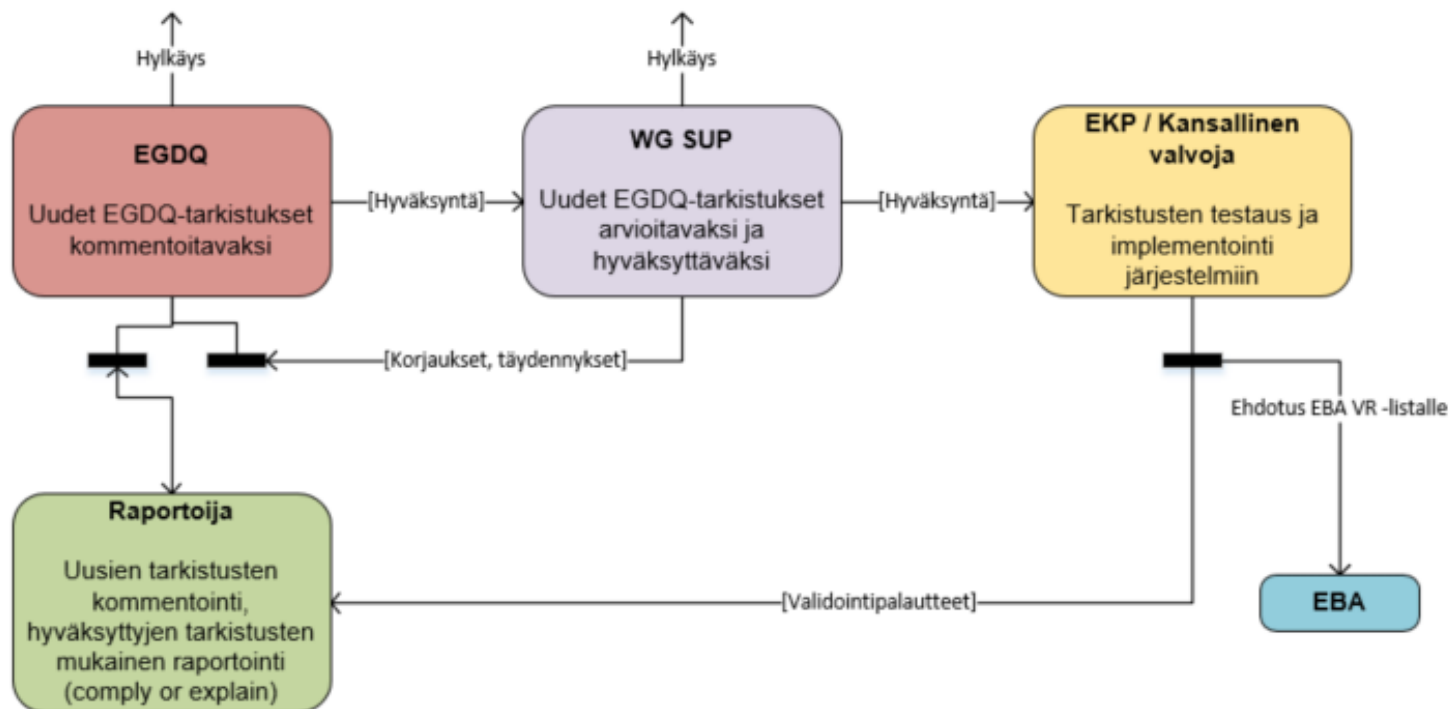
Hylkäys

Hylkäys

EGDQ

Uudet EGDQ-tarkistukset kommentoitavaksi

[Hyväksyntä]

WG SUP

Uudet EGDQ-tarkistukset arvioitavaksi ja hyväksyttäväksi

[Hyväksyntä]

EKP / Kansallinen valvoja

Tarkistusten testaus ja implementointi järjestelmiin

[Korjaukset, täydennykset]

Ehdotus EBA VR -listalle

Raportoija

Uusien tarkistusten kommentointi, hyväksyttyjen tarkistusten mukainen raportointi (comply or explain)

[Validointipalautteet]

EBA